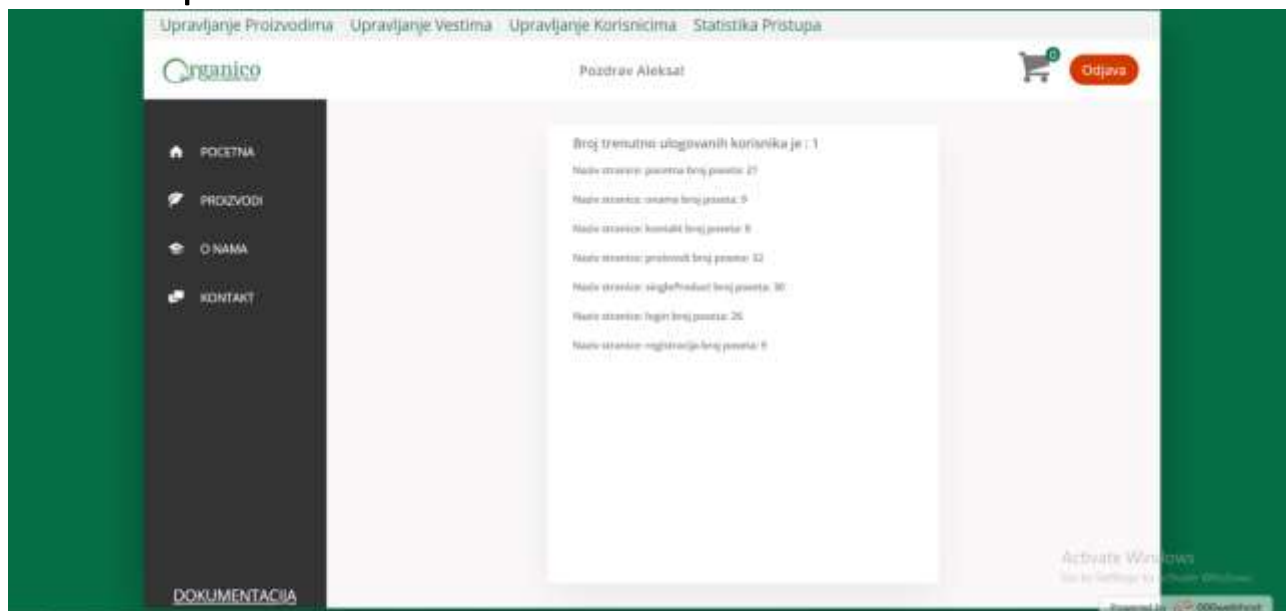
Upravljanje Proizvodima Upravljanje Vestima Upravljanje Korisnicima Statistika Pristupa

Organico

Pozdrav Aleksa!

0

Odjava

POCETNA

PROIZVODI

O NAMA

KONTAKT

DOKUMENTACIJA

Broj trenutno ulogovanih korisnika je : 1

Naziv stranice: pocetna broj poseta: 21

Naziv stranice: onama broj poseta: 9

Naziv stranice: kontakt broj poseta: 8

Naziv stranice: proizvodi broj poseta: 32

Naziv stranice: singleProduct broj poseta: 30

Naziv stranice: login broj poseta: 26

Naziv stranice: registracija broj poseta: 9

Activate Windows
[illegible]

Powered by 000webhost